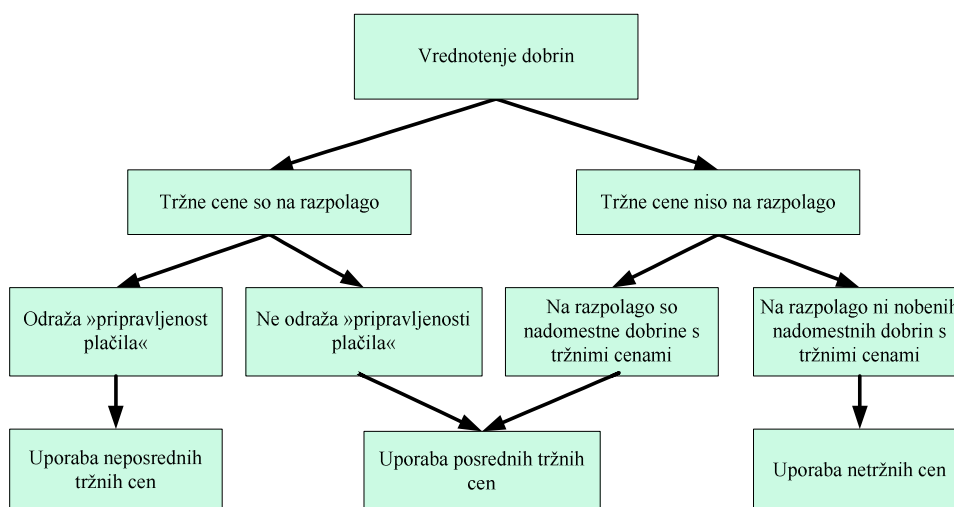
Vrednotenje dobrin

Tržne cene so na razpolago

Tržne cene niso na razpolago

Odraža »pripravljenost plačila«

Ne odraža »pripravljenosti plačila«

Na razpolago so nadomestne dobrine s tržnimi cenami

Na razpolago ni nobenih nadomestnih dobrin s tržnimi cenami

Uporaba neposrednih tržnih cen

Uporaba posrednih tržnih cen

Uporaba netržnih cen